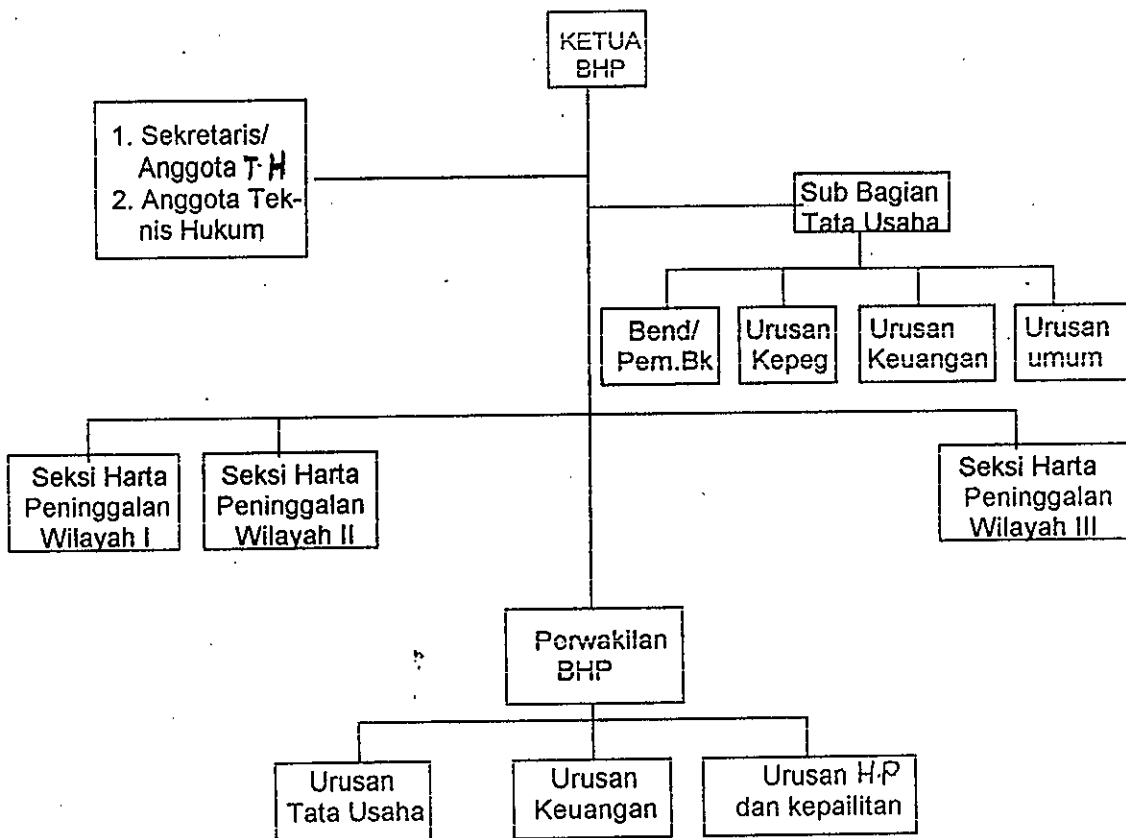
KETUA BHP

1. Sekretaris/ Anggota T·H
2. Anggota Teknis Hukum

Sub Bagian Tata Usaha

Bend/ Pem.Bk

Urusan Kepeg

Urusan Keuangan

Urusan umum

Seksi Harta Peninggalan Wilayah I

Seksi Harta Peninggalan Wilayah II

Seksi Harta Peninggalan Wilayah III

Perwakilan BHP

Urusan Tata Usaha

Urusan Keuangan

Urusan H.P dan kepailitan